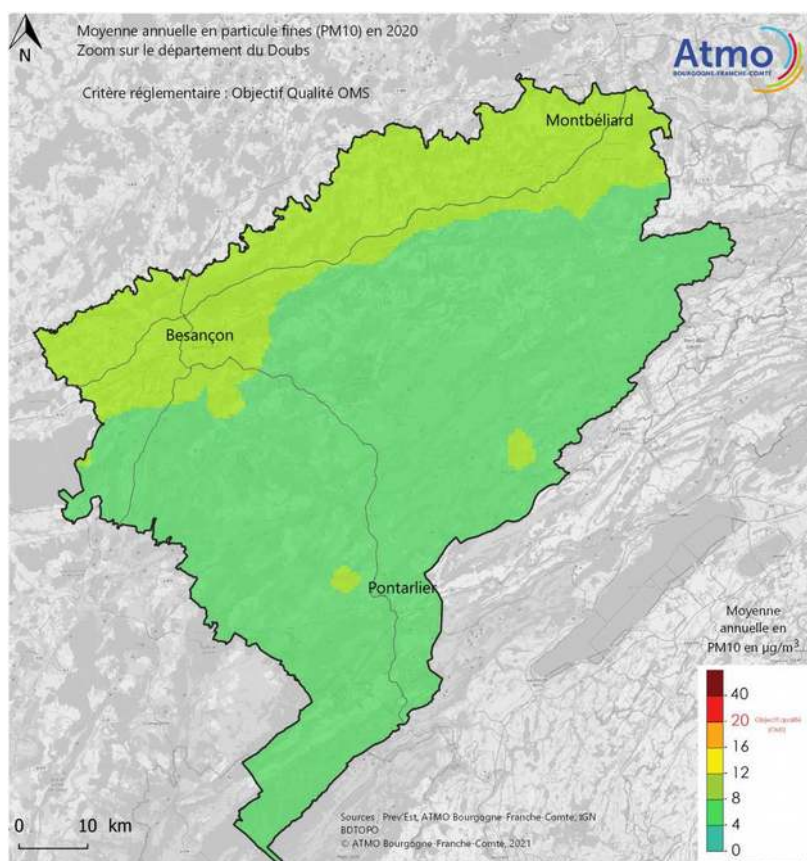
N

Moyenne annuelle en particule fines (PM10) en 2020
Zoom sur le département du Doubs

Critère réglementaire : Objectif Qualité OMS

Atmo
BOURGOGNE-FRANCHE-COMTÉ

Montbéliard

Besançon

Pontarlier

Moyenne annuelle en PM10 en µg/m³

40
20 Objectif qualité (OMS)
16
12
8
4
0

0 10 km

Sources : Prev'Est, ATMO Bourgogne-Franche-Comte, IGN BDTOPO
© ATMO Bourgogne-Franche-Comté, 2021